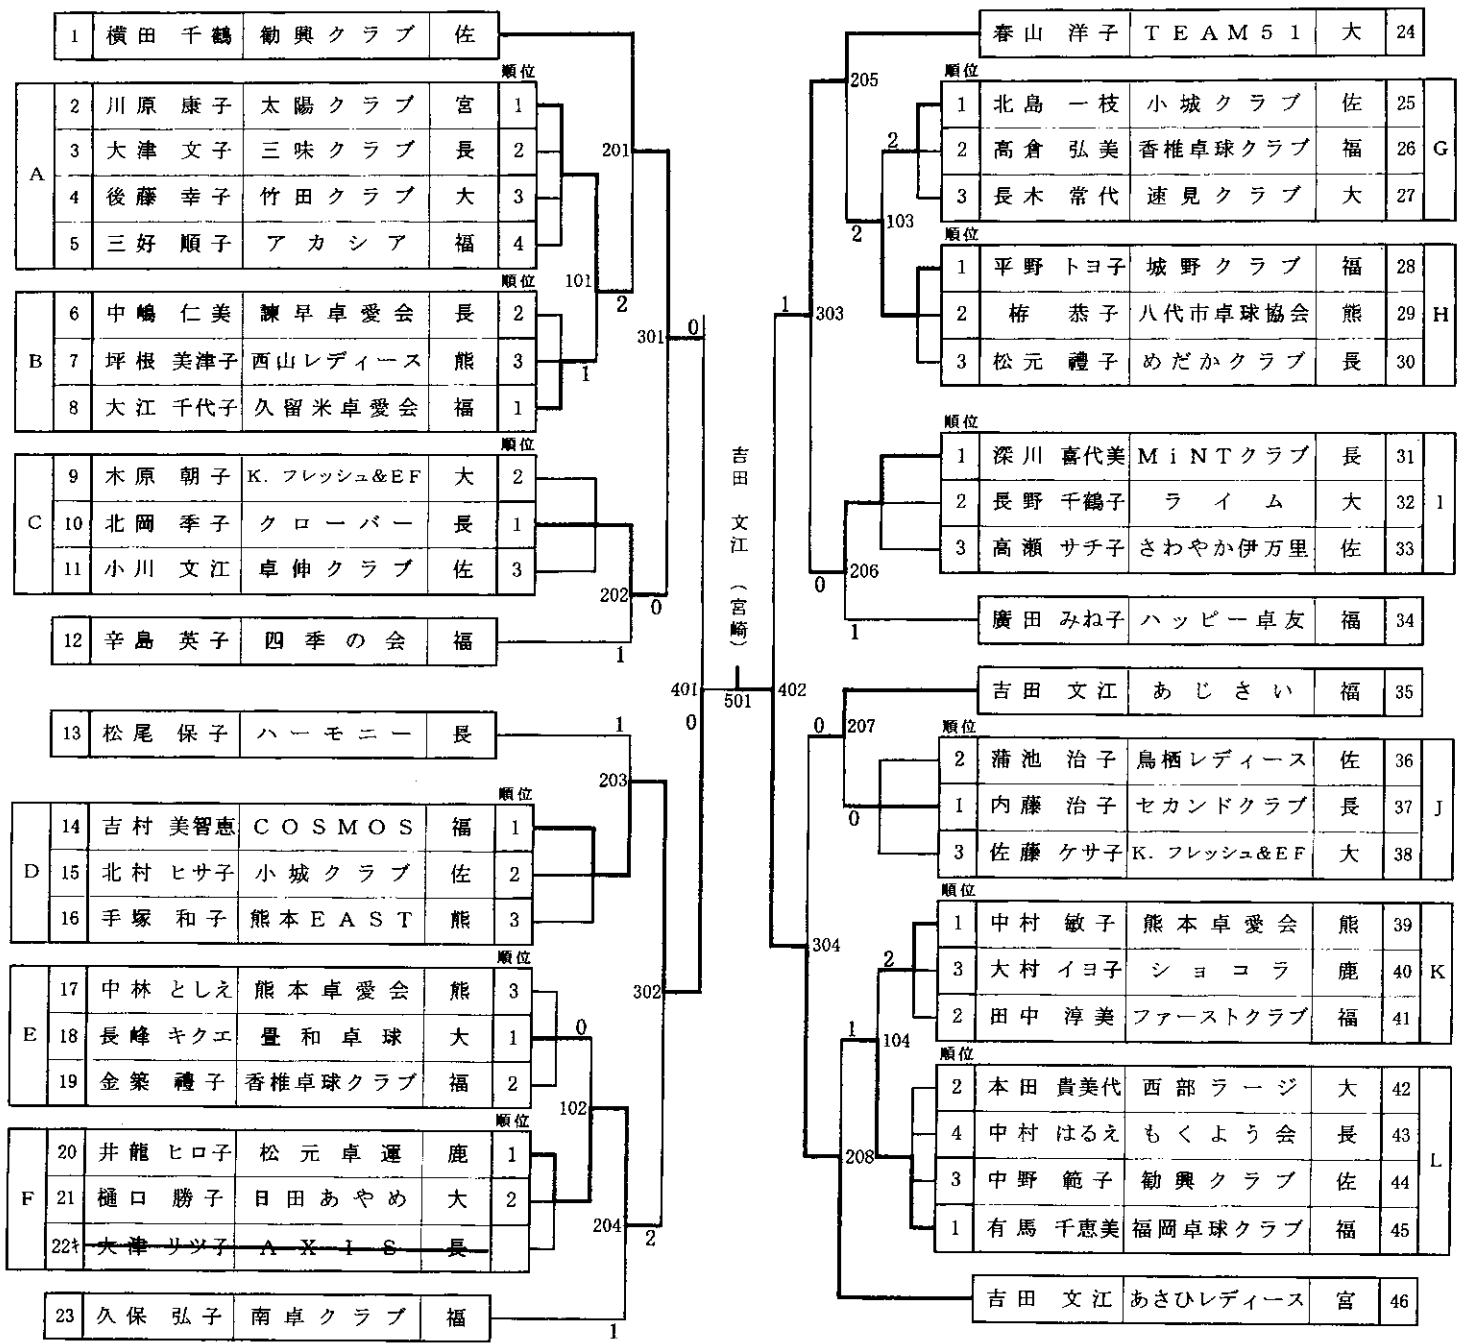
| 1 | 横田 千鶴 | 勧興クラブ | 佐 |
|---|---|---|---|

順位

| A | 2 | 川原 康子 | 太陽クラブ | 宮 | 1 |
|---|---|---|---|---|---|
| | 3 | 大津 文子 | 三味クラブ | 長 | 2 |
| | 4 | 後藤 幸子 | 竹田クラブ | 大 | 3 |
| | 5 | 三好 順子 | アカシア | 福 | 4 |

順位

| B | 6 | 中嶋 仁美 | 諫早卓愛会 | 長 | 2 |
|---|---|---|---|---|---|
| | 7 | 坪根 美津子 | 西山レディース | 熊 | 3 |
| | 8 | 大江 千代子 | 久留米卓愛会 | 福 | 1 |

順位

| C | 9 | 木原 朝子 | K. フレッシュ&EF | 大 | 2 |
|---|---|---|---|---|---|
| | 10 | 北岡 季子 | クローバー | 長 | 1 |
| | 11 | 小川 文江 | 卓伸クラブ | 佐 | 3 |

| 12 | 辛島 英子 | 四季の会 | 福 |
|---|---|---|---|

| 13 | 松尾 保子 | ハーモニー | 長 |
|---|---|---|---|

順位

| D | 14 | 吉村 美智恵 | COSMOS | 福 | 1 |
|---|---|---|---|---|---|
| | 15 | 北村 ヒサ子 | 小城クラブ | 佐 | 2 |
| | 16 | 手塚 和子 | 熊本EAST | 熊 | 3 |

順位

| E | 17 | 中林 としえ | 熊本卓愛会 | 熊 | 3 |
|---|---|---|---|---|---|
| | 18 | 長峰 キクエ | 豊和卓球 | 大 | 1 |
| | 19 | 金築 禮子 | 香椎卓球クラブ | 福 | 2 |

順位

| F | 20 | 井龍 ヒロ子 | 松元卓運 | 鹿 | 1 |
|---|---|---|---|---|---|
| | 21 | 樋口 勝子 | 日田あやめ | 大 | 2 |
| | 22キ | 大津 リツ子 | AXIS | 長 | |

| 23 | 久保 弘子 | 南卓クラブ | 福 |
|---|---|---|---|

201 101 2 1 301 0 202 0 1 1 203 0 102 302 204 2 1 401 0 501 402

吉田 文江 (宮崎)

| 春山 洋子 | TEAM51 | 大 | 24 |
|---|---|---|---|

順位

| 1 | 北島 一枝 | 小城クラブ | 佐 | 25 | G |
|---|---|---|---|---|---|
| 2 | 高倉 弘美 | 香椎卓球クラブ | 福 | 26 | |
| 3 | 長木 常代 | 速見クラブ | 大 | 27 | |

順位

| 1 | 平野 トヨ子 | 城野クラブ | 福 | 28 | H |
|---|---|---|---|---|---|
| 2 | 栫 恭子 | 八代市卓球協会 | 熊 | 29 | |
| 3 | 松元 禮子 | めだかクラブ | 長 | 30 | |

順位

| 1 | 深川 喜代美 | MiNTクラブ | 長 | 31 | I |
|---|---|---|---|---|---|
| 2 | 長野 千鶴子 | ライム | 大 | 32 | |
| 3 | 高瀬 サチ子 | さわやか伊万里 | 佐 | 33 | |

| 廣田 みね子 | ハッピー卓友 | 福 | 34 |
|---|---|---|---|

| 吉田 文江 | あじさい | 福 | 35 |
|---|---|---|---|

順位

| 2 | 蒲池 治子 | 鳥栖レディース | 佐 | 36 | J |
|---|---|---|---|---|---|
| 1 | 内藤 治子 | セカンドクラブ | 長 | 37 | |
| 3 | 佐藤 ケサ子 | K. フレッシュ&EF | 大 | 38 | |

順位

| 1 | 中村 敏子 | 熊本卓愛会 | 熊 | 39 | K |
|---|---|---|---|---|---|
| 3 | 大村 イヨ子 | ショコラ | 鹿 | 40 | |
| 2 | 田中 淳美 | ファーストクラブ | 福 | 41 | |

順位

| 2 | 本田 貴美代 | 西部ラージ | 大 | 42 | L |
|---|---|---|---|---|---|
| 4 | 中村 はるえ | もくよう会 | 長 | 43 | |
| 3 | 中野 範子 | 勧興クラブ | 佐 | 44 | |
| 1 | 有馬 千恵美 | 福岡卓球クラブ | 福 | 45 | |

| 吉田 文江 | あさひレディース | 宮 | 46 |
|---|---|---|---|

205 2 103 2 1 303 0 206 1 0 207 0 304 2 1 104 208